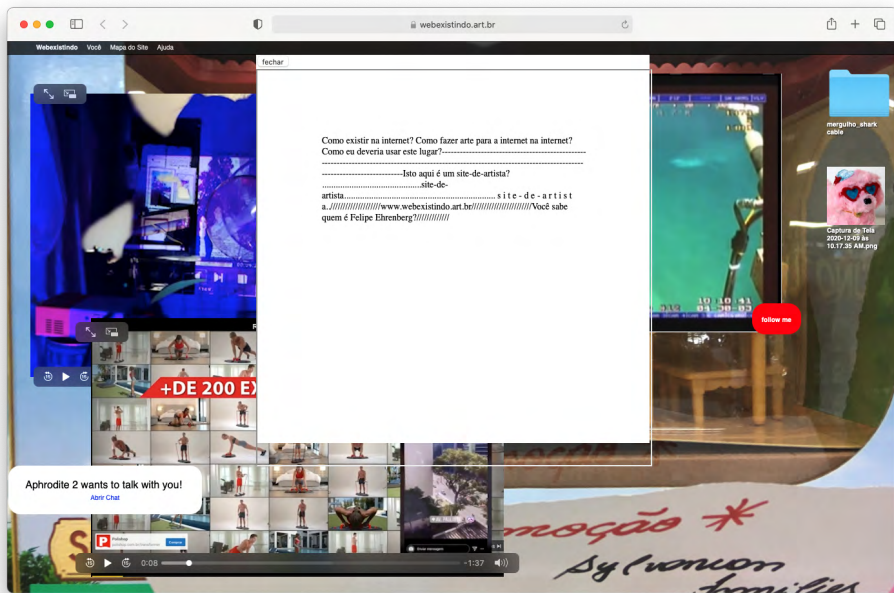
webexistindo.art.br

Webexistindo Você Mapa do Site Ajuda

fechar

Como existir na internet? Como fazer arte para a internet na internet? Como eu deveria usar este lugar?-----------------------------------------------------------------------------------------------------------------------------------------------Isto aqui é um site-de-artista?..............................................site-de-artista.......................................................................s i t e - d e - a r t i s t a..////////////////////www.webexistindo.art.br////////////////////////Você sabe quem é Felipe Ehrenberg?//////////////

+DE 200 EX

merguilho_shark cable

Captura de Tela 2020-12-09 às 10.17.35 AM.png

follow me

Aphrodite 2 wants to talk with you!
Abrir Chat

0:08

-1:37

moção *

Sylvonon